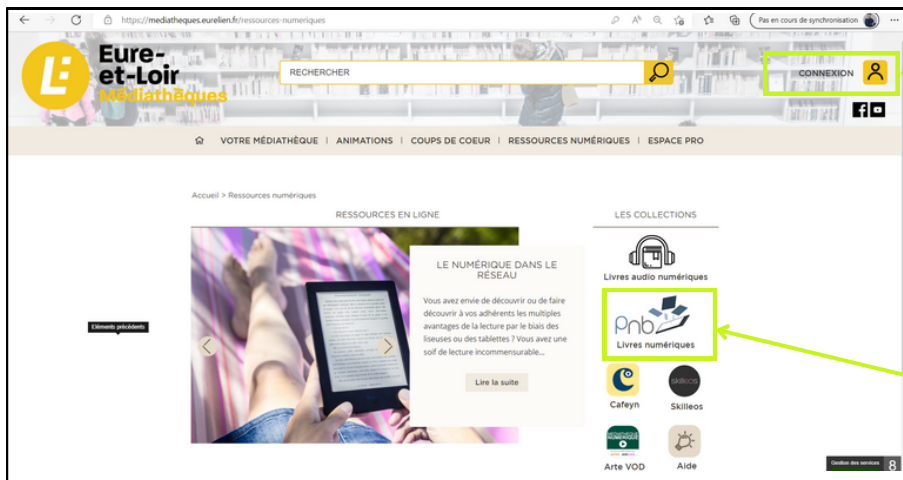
https://mediatheques.eurelien.fr/ressources-numeriques

Pas en cours de synchronisation

Eure-et-Loir Médiathèques

RECHERCHER

CONNEXION

VOTRE MÉDIATHÈQUE | ANIMATIONS | COUPS DE COEUR | RESSOURCES NUMÉRIQUES | ESPACE PRO

Accueil > Ressources numériques

RESSOURCES EN LIGNE

LE NUMÉRIQUE DANS LE RÉSEAU

Vous avez envie de découvrir ou de faire découvrir à vos adhérents les multiples avantages de la lecture par le biais des liseuses ou des tablettes ? Vous avez une soif de lecture incommensurable...

Lire la suite

Éléments précédents

LES COLLECTIONS

Livres audio numériques

Pnb

Livres numériques

Cafeyn

skilleos

Skilleos

Arte VOD

Aide

Gestion des services

8